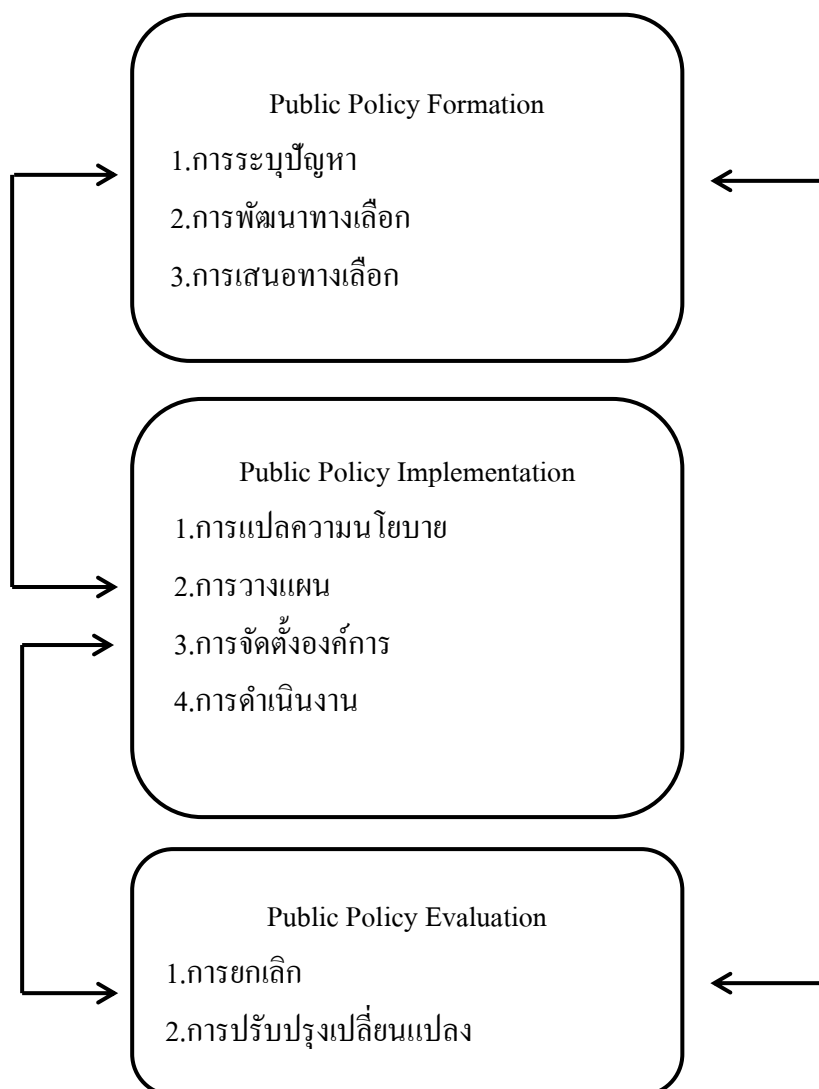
Public Policy Formation
1.การระบุปัญหา
2.การพัฒนาทางเลือก
3.การเสนอทางเลือก

Public Policy Implementation
1.การแปลความนโยบาย
2.การวางแผน
3.การจัดตั้งองค์การ
4.การดำเนินงาน

Public Policy Evaluation
1.การยกเลิก
2.การปรับปรุงเปลี่ยนแปลง